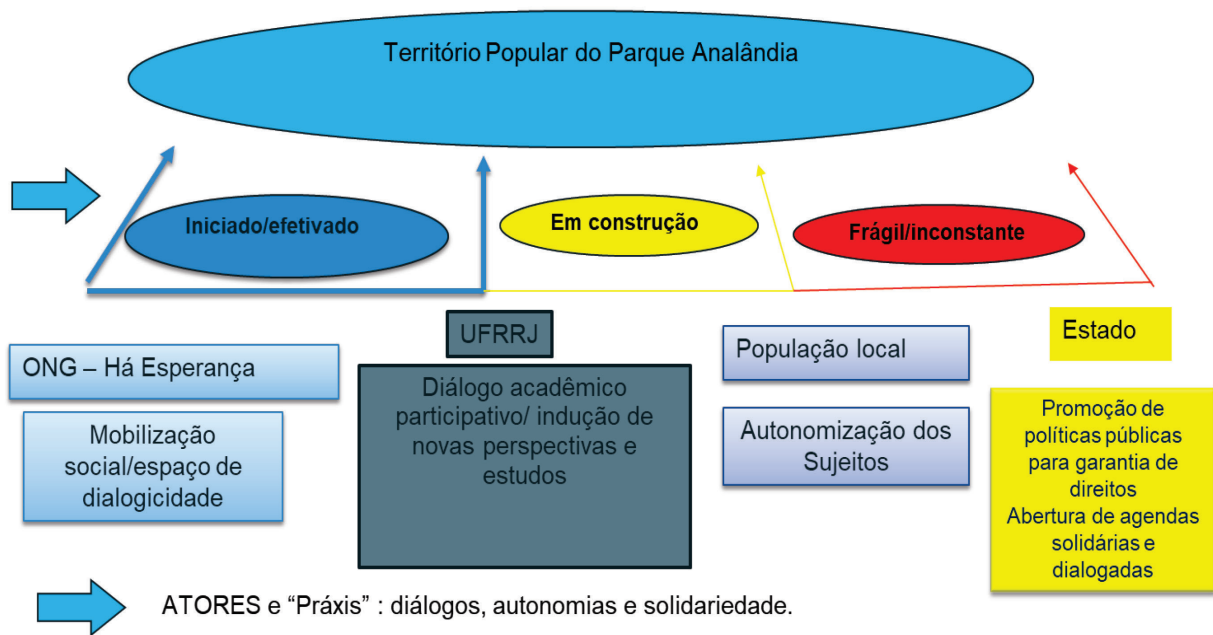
Território Popular do Parque Analândia

Iniciado/efetivado

Em construção

Frágil/inconstante

ONG – Há Esperança

Mobilização social/espaço de dialogicidade

UFRRJ

Diálogo acadêmico participativo/ indução de novas perspectivas e estudos

População local

Autonomização dos Sujeitos

Estado

Promoção de políticas públicas para garantia de direitos
Abertura de agendas solidárias e dialogadas

ATORES e “Práxis” : diálogos, autonomias e solidariedade.